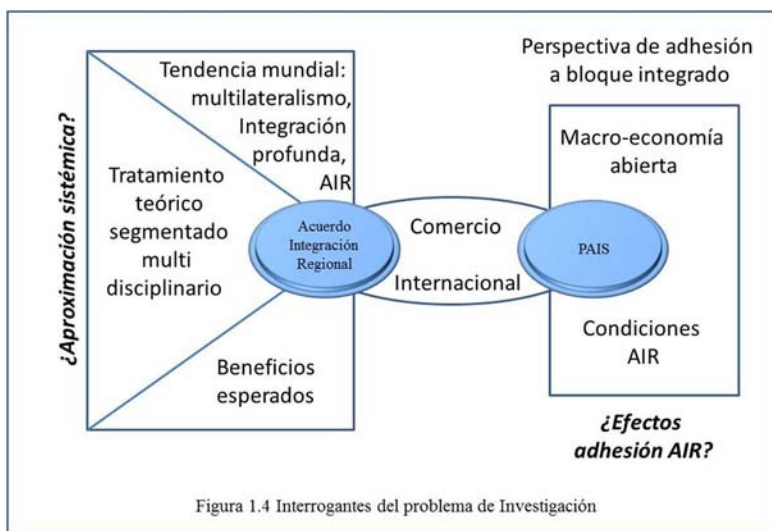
¿Aproximación sistémica?

Tendencia mundial: multilateralismo, Integración profunda, AIR

Tratamiento teórico segmentado multi disciplinario

Beneficios esperados

Acuerdo Integración Regional

Comercio

Internacional

Perspectiva de adhesión a bloque integrado

Macro-economía abierta

PAIS

Condiciones AIR

¿Efectos adhesión AIR?

Figura 1.4 Interrogantes del problema de Investigación